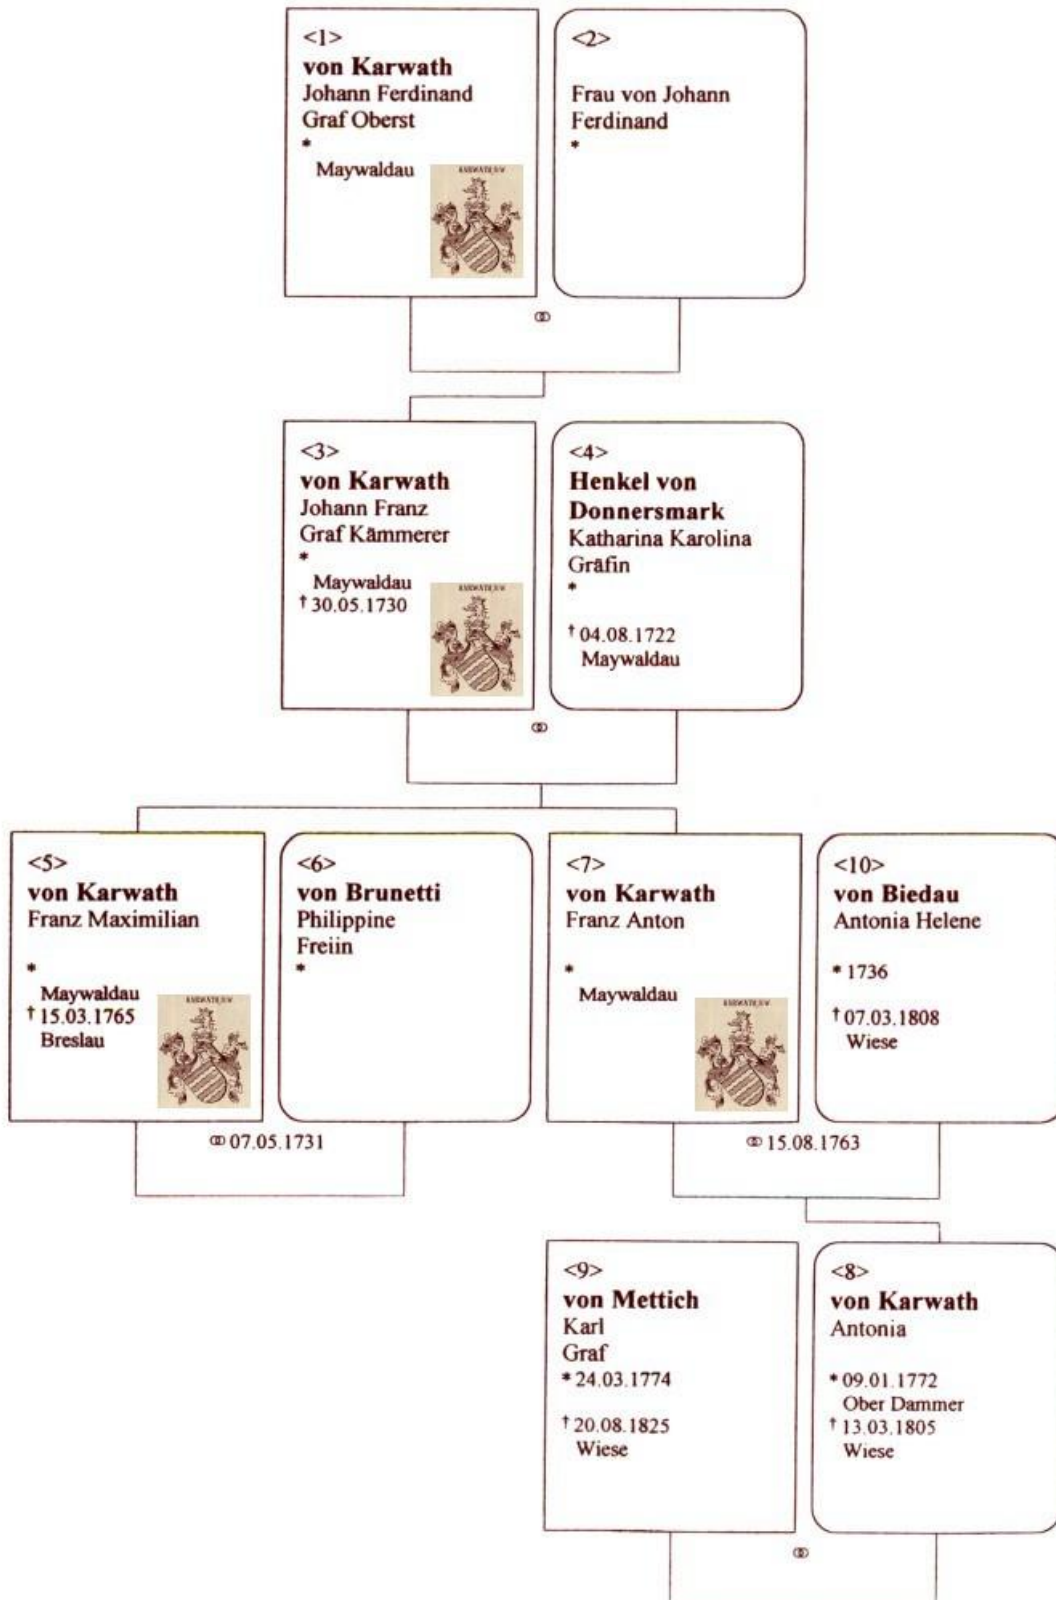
<1>
**von Karwath**
Johann Ferdinand
Graf Oberst
*
Maywaldau

<2>
Frau von Johann Ferdinand
*

⚭

<3>
**von Karwath**
Johann Franz
Graf Kämmerer
*
Maywaldau
† 30.05.1730

<4>
**Henkel von Donnersmark**
Katharina Karolina
Gräfin
*
† 04.08.1722
Maywaldau

⚭

<5>
**von Karwath**
Franz Maximilian
*
Maywaldau
† 15.03.1765
Breslau

<6>
**von Brunetti**
Philippine
Freiin
*

⚭ 07.05.1731

<7>
**von Karwath**
Franz Anton
*
Maywaldau

<10>
**von Biedau**
Antonia Helene
* 1736
† 07.03.1808
Wiese

⚭ 15.08.1763

<9>
**von Mettich**
Karl
Graf
* 24.03.1774
† 20.08.1825
Wiese

<8>
**von Karwath**
Antonia
* 09.01.1772
Ober Dammer
† 13.03.1805
Wiese

⚭